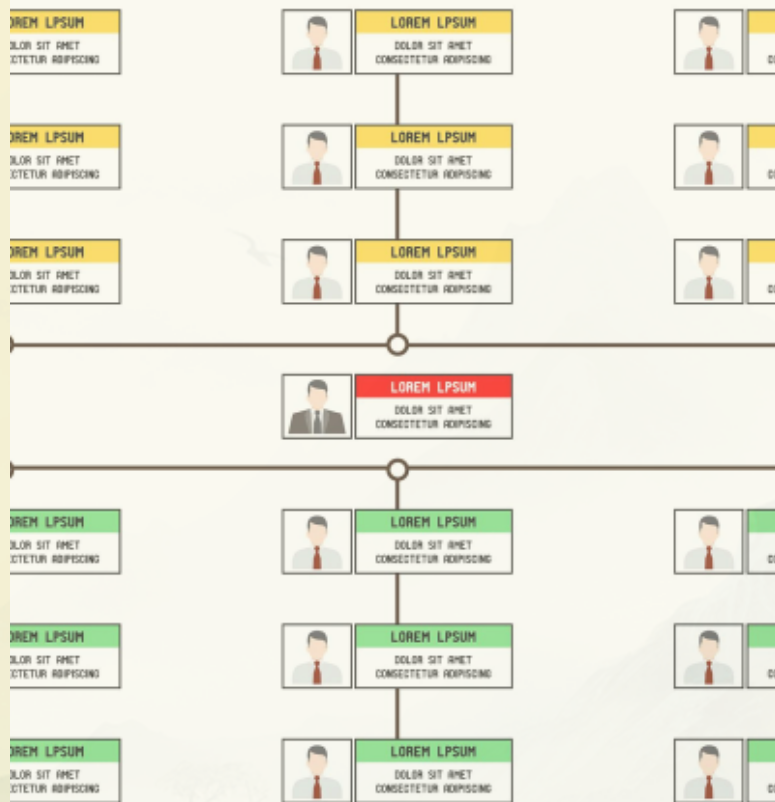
OREM LPSUM
OLOR SIT AMET
CTETUR ADIPISCING

LOREM LPSUM
DOLOR SIT AMET
CONSECTETUR ADIPISCING

OREM LPSUM
OLOR SIT AMET
CTETUR ADIPISCING

LOREM LPSUM
DOLOR SIT AMET
CONSECTETUR ADIPISCING

OREM LPSUM
OLOR SIT AMET
CTETUR ADIPISCING

LOREM LPSUM
DOLOR SIT AMET
CONSECTETUR ADIPISCING

LOREM LPSUM
DOLOR SIT AMET
CONSECTETUR ADIPISCING

OREM LPSUM
OLOR SIT AMET
CTETUR ADIPISCING

LOREM LPSUM
DOLOR SIT AMET
CONSECTETUR ADIPISCING

OREM LPSUM
OLOR SIT AMET
CTETUR ADIPISCING

LOREM LPSUM
DOLOR SIT AMET
CONSECTETUR ADIPISCING

OREM LPSUM
OLOR SIT AMET
CTETUR ADIPISCING

LOREM LPSUM
DOLOR SIT AMET
CONSECTETUR ADIPISCING